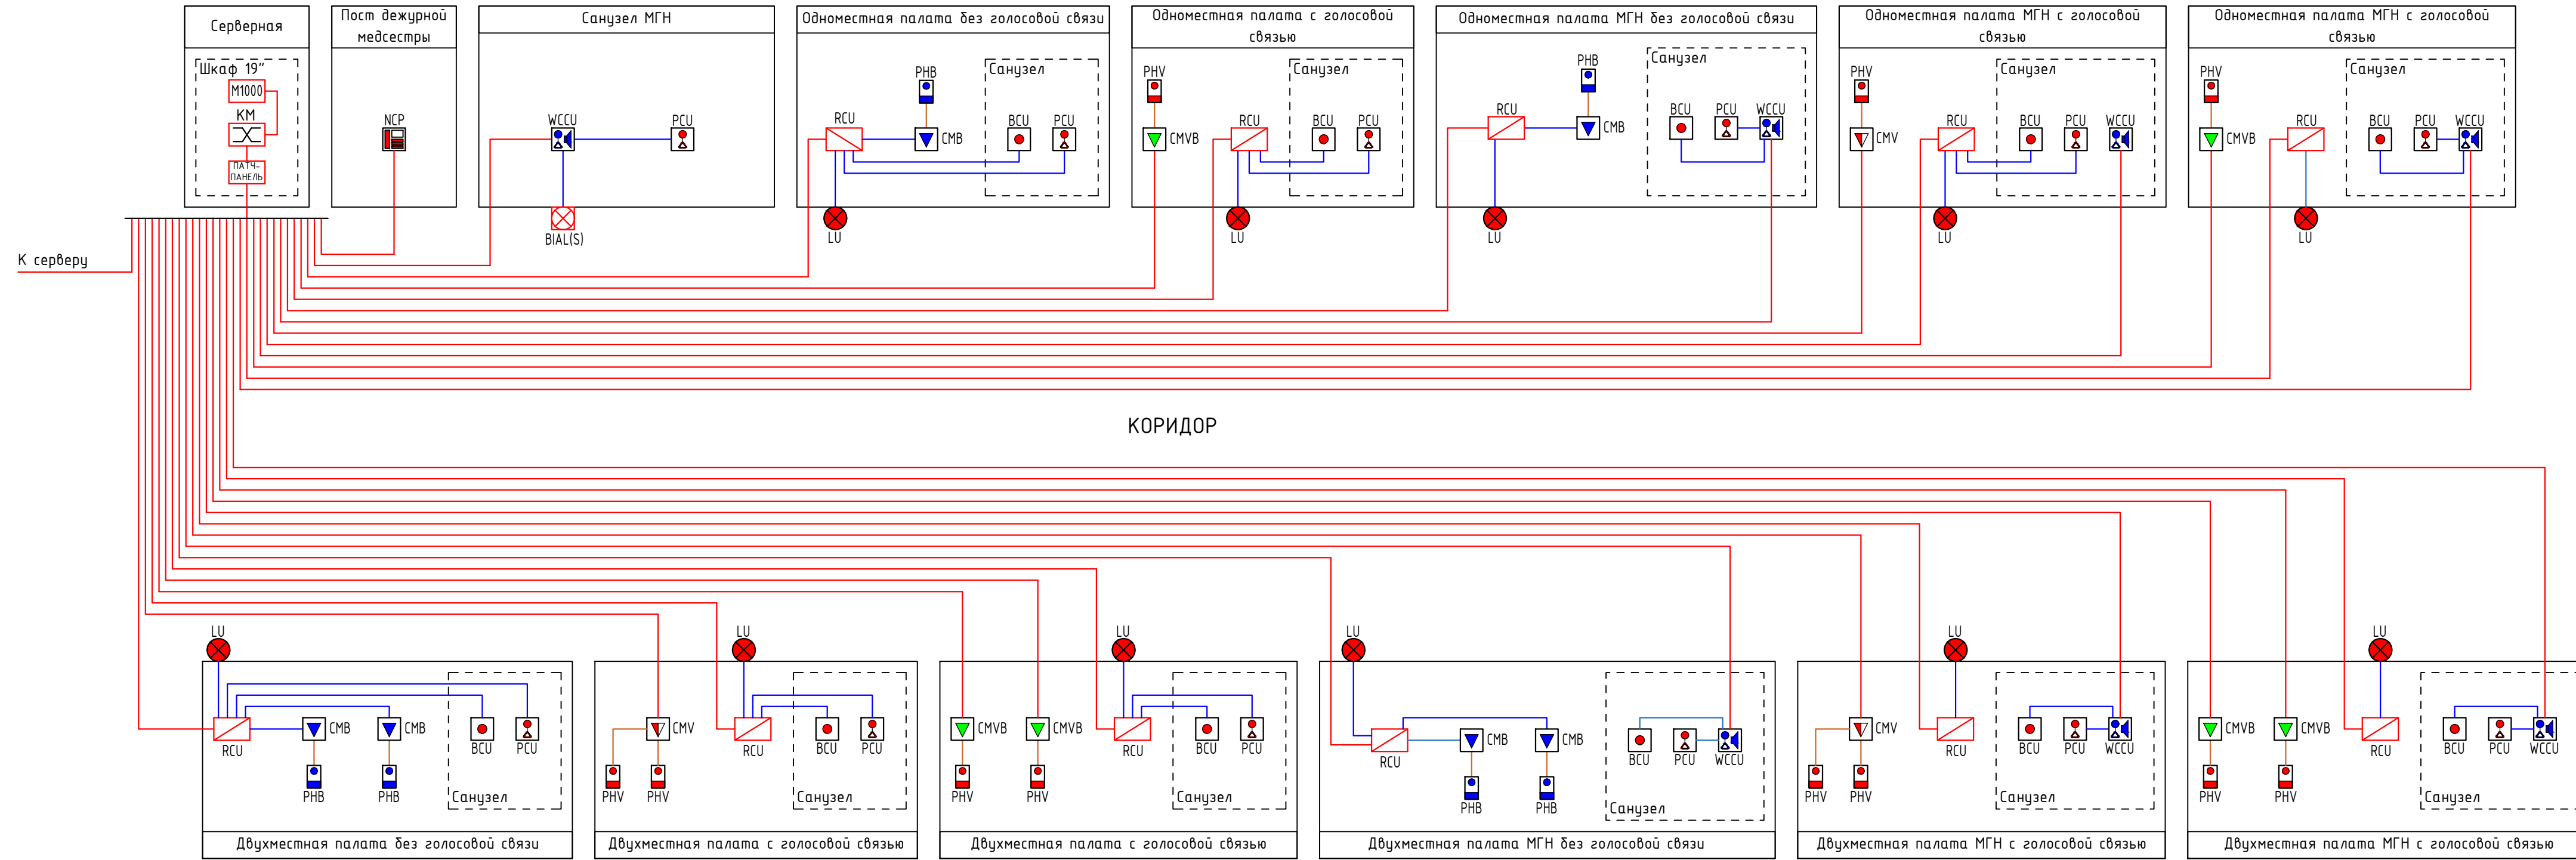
Серверная

Шкаф 19"
M1000
KM
ПАТЧ-ПАНЕЛЬ

Пост дежурной медсестры

NCP

Санузел МГН

WCCU
PCU
BIAL(S)

Одноместная палата без голосовой связи

PHB
Санузел
RCU
CMB
BCU
PCU
LU

Одноместная палата с голосовой связью

PHV
Санузел
CMVB
RCU
BCU
PCU
LU

Одноместная палата МГН без голосовой связи

PHB
Санузел
RCU
CMB
BCU
PCU
WCCU
LU

Одноместная палата МГН с голосовой связью

PHV
Санузел
CMV
RCU
BCU
PCU
WCCU
LU

Одноместная палата МГН с голосовой связью

PHV
Санузел
CMVB
RCU
BCU
PCU
WCCU
LU

К серверу

КОРИДОР

LU
RCU
CMB
CMB
BCU
PCU
PHB
PHB
Санузел
Двухместная палата без голосовой связи

LU
CMV
RCU
BCU
PCU
PHV
PHV
Санузел
Двухместная палата с голосовой связью

LU
CMVB
CMVB
RCU
BCU
PCU
PHV
PHV
Санузел
Двухместная палата с голосовой связью

LU
RCU
CMB
CMB
BCU
PCU
WCCU
PHB
PHB
Санузел
Двухместная палата МГН без голосовой связи

LU
CMV
RCU
BCU
PCU
WCCU
PHV
PHV
Санузел
Двухместная палата МГН с голосовой связью

LU
CMVB
CMVB
RCU
BCU
PCU
WCCU
PHV
PHV
Санузел
Двухместная палата МГН с голосовой связью